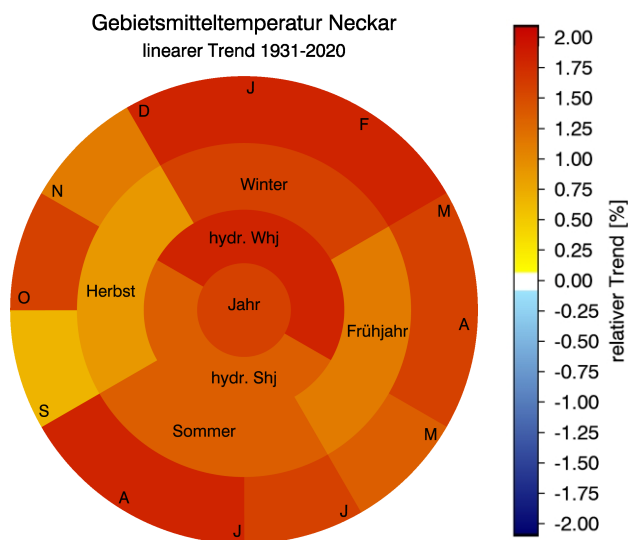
Gebietsmitteltemperatur Neckar
linearer Trend 1931-2020

J
D
F
N
M
O
A
S
M
A
J
J

Winter
hydr. Whj
Herbst
Jahr
Frühjahr
hydr. Shj
Sommer

2.00
1.75
1.50
1.25
1.00
0.75
0.50
0.25
0.00
-0.25
-0.50
-0.75
-1.00
-1.25
-1.50
-1.75
-2.00
relativer Trend [%]